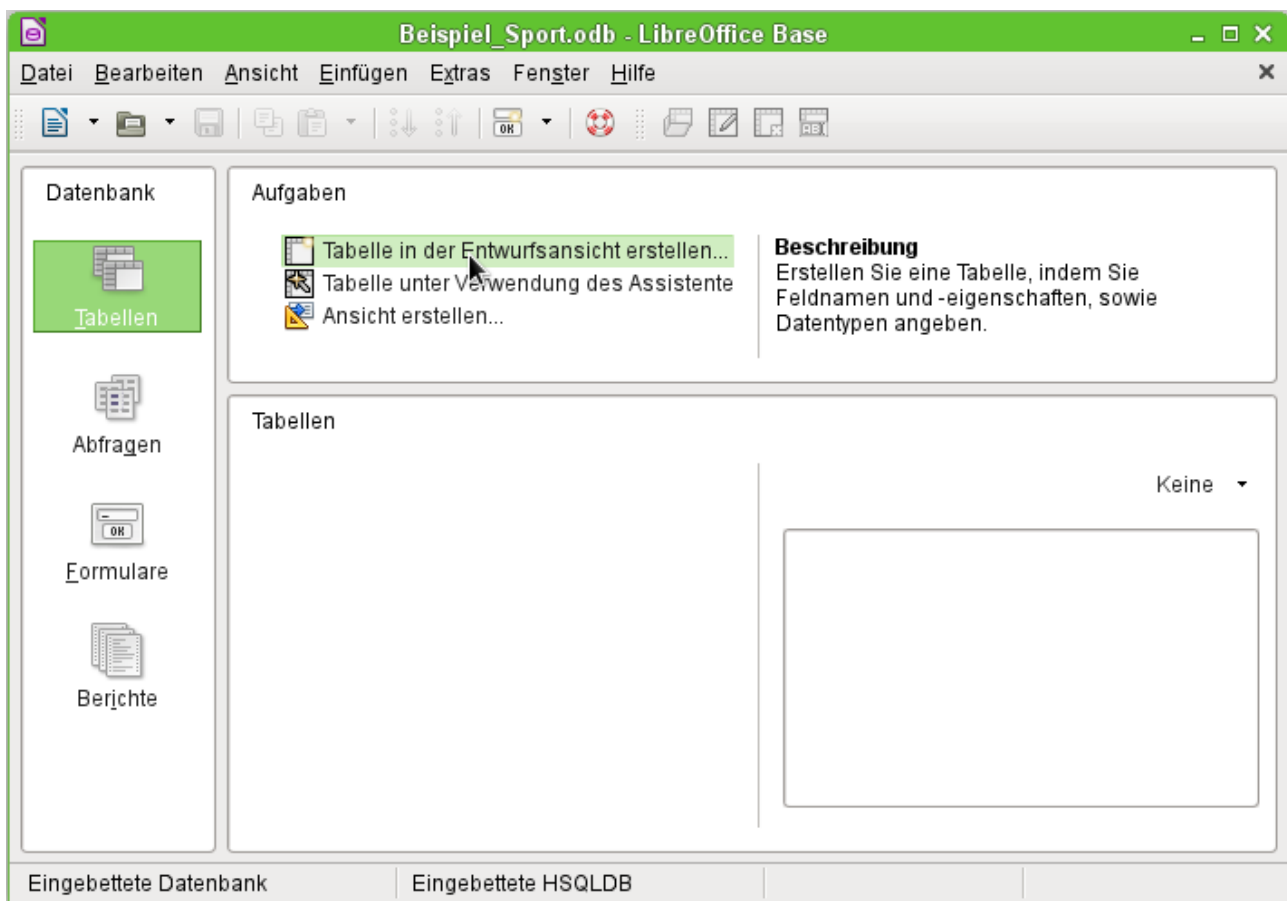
Beispiel_Sport.odb - LibreOffice Base

Datei Bearbeiten Ansicht Einfügen Extras Fenster Hilfe

Datenbank

Tabellen

Abfragen

Formulare

Berichte

Aufgaben

Tabelle in der Entwurfsansicht erstellen...
Tabelle unter Verwendung des Assistente
Ansicht erstellen...

Beschreibung
Erstellen Sie eine Tabelle, indem Sie Feldnamen und -eigenschaften, sowie Datentypen angeben.

Tabellen

Keine

Eingebettete Datenbank | Eingebettete HSQLDB